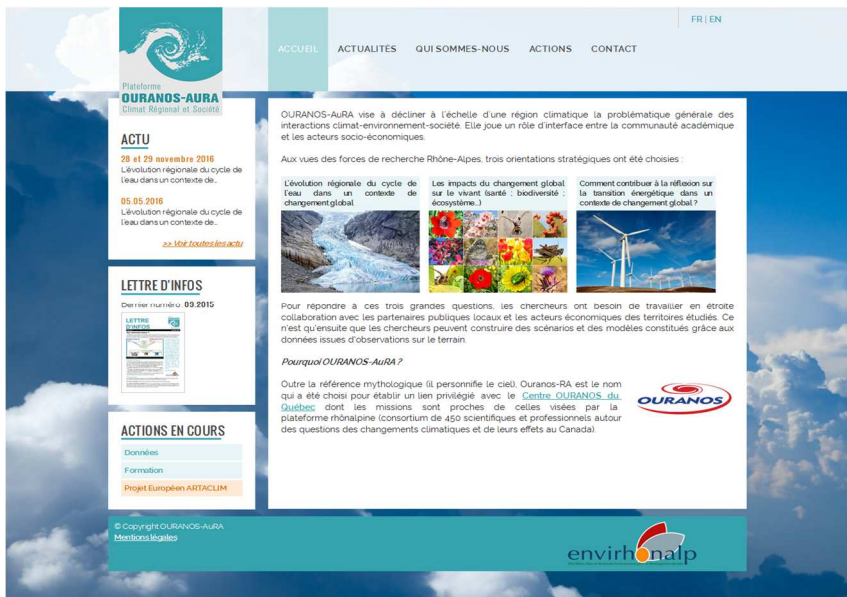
Plateforme
OURANOS-AURA
Climat Régional et Société

ACCUEIL ACTUALITÉS QUI SOMMES-NOUS ACTIONS CONTACT

FR | EN

ACTU

28 et 29 novembre 2016
L'évolution régionale du cycle de l'eau dans un contexte de...

05.05.2016
L'évolution régionale du cycle de l'eau dans un contexte de...

>> Voir toutes les actu

LETTRE D'INFOS

Dernier numéro: 09.2015

LETTRE D'INFOS

ACTIONS EN COURS

Données

Formation

Projet Européen ARTACLIM

OURANOS-AuRA vise à décliner à l'échelle d'une région climatique la problématique générale des interactions climat-environnement-société. Elle joue un rôle d'interface entre la communauté académique et les acteurs socio-économiques.

Aux vues des forces de recherche Rhône-Alpes, trois orientations stratégiques ont été choisies :

L'évolution régionale du cycle de l'eau dans un contexte de changement global

Les impacts du changement global sur le vivant (santé ; biodiversité ; écosystème...)

Comment contribuer à la réflexion sur la transition énergétique dans un contexte de changement global ?

Pour répondre à ces trois grandes questions, les chercheurs ont besoin de travailler en étroite collaboration avec les partenaires publiques locaux et les acteurs économiques des territoires étudiés. Ce n'est qu'ensuite que les chercheurs peuvent construire des scénarios et des modèles constitués grâce aux données issues d'observations sur le terrain.

Pourquoi OURANOS-AuRA ?

Outre la référence mythologique (il personnifie le ciel), Ouranos-RA est le nom qui a été choisi pour établir un lien privilégié avec le Centre OURANOS du Québec dont les missions sont proches de celles visées par la plateforme rhônalpine (consortium de 450 scientifiques et professionnels autour des questions des changements climatiques et de leurs effets au Canada).

OURANOS

© Copyright OURANOS-AuRA
Mentions légales

envirhônalp